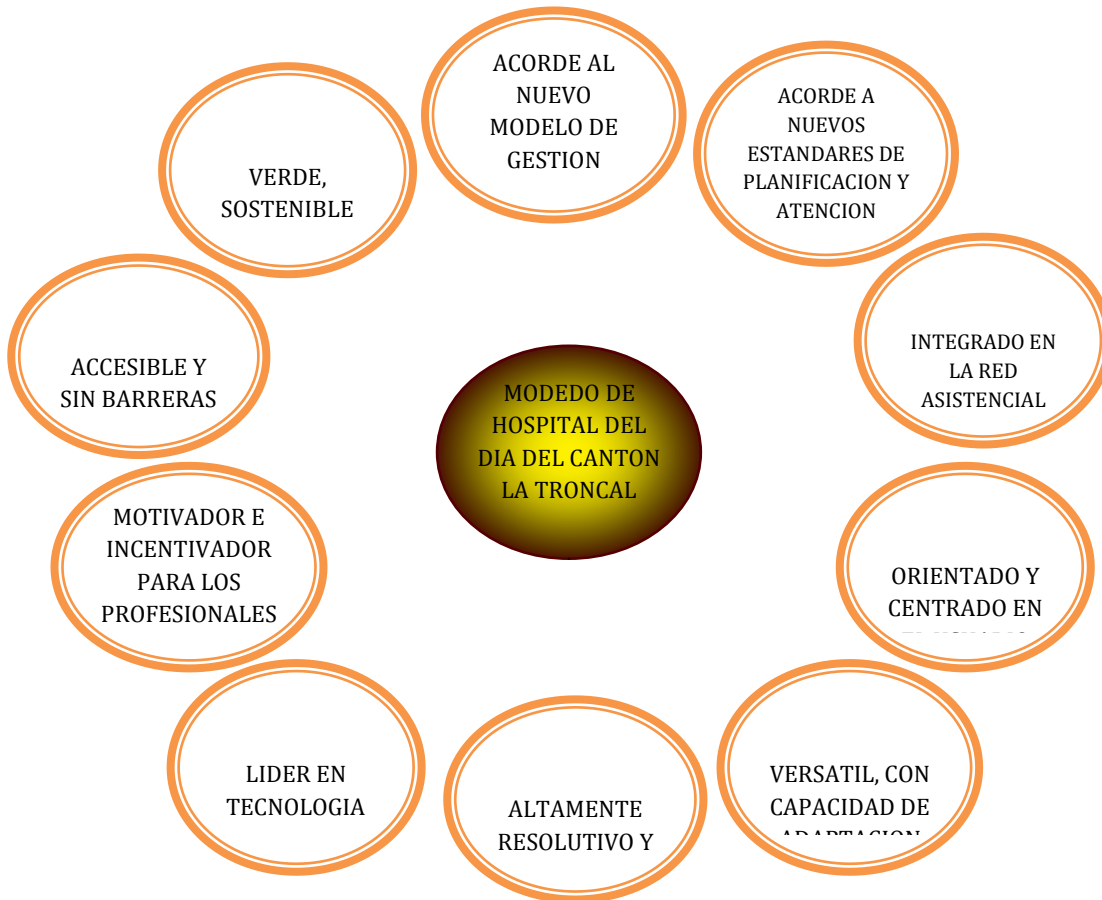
ACORDE AL NUEVO MODELO DE GESTION

ACORDE A NUEVOS ESTANDARES DE PLANIFICACION Y ATENCION

VERDE, SOSTENIBLE

INTEGRADO EN LA RED ASISTENCIAL

ACCESIBLE Y SIN BARRERAS

MODEDO DE HOSPITAL DEL DIA DEL CANTON LA TRONCAL

MOTIVADOR E INCENTIVADOR PARA LOS PROFESIONALES

ORIENTADO Y CENTRADO EN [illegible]

LIDER EN TECNOLOGIA

ALTAMENTE RESOLUTIVO Y

VERSATIL, CON CAPACIDAD DE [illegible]